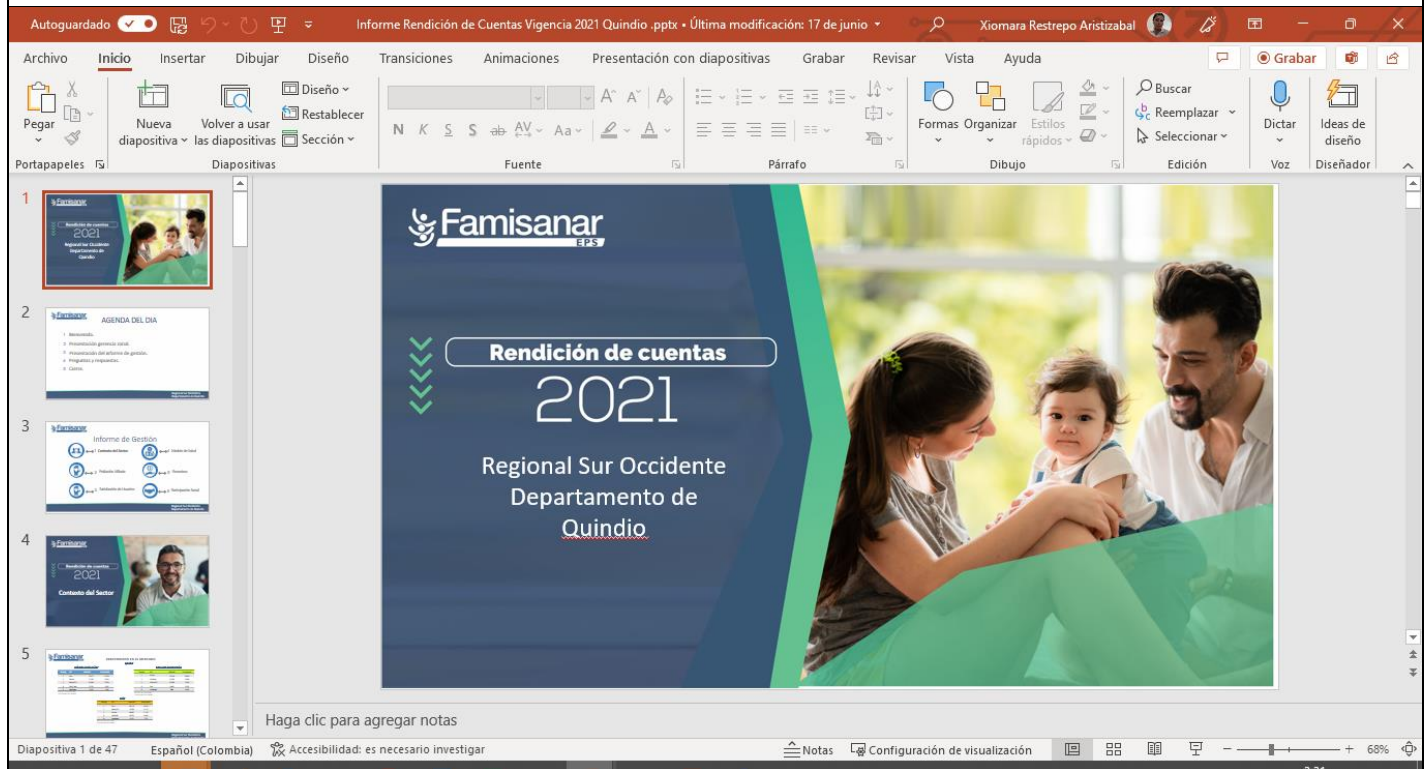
Autoguardado Informe Rendición de Cuentas Vigencia 2021 Quindio .pptx • Última modificación: 17 de junio Xiomara Restrepo Aristizabal

Archivo Inicio Insertar Dibujar Diseño Transiciones Animaciones Presentación con diapositivas Grabar Revisar Vista Ayuda Grabar

Pegar Nueva diapositiva Volver a usar las diapositivas Diseño Restablecer Sección Formas Organizar Estilos rápidos Buscar Reemplazar Seleccionar Dictar Ideas de diseño

Portapapeles Diapositivas Fuente Párrafo Dibujo Edición Voz Diseñador

1
Famisanar
Rendición de cuentas
2021
Regional Sur Occidente Departamento de Quindio

2
Famisanar
AGENDA DEL DIA

3
Famisanar
Informe de Gestión

4
Famisanar
Rendición de cuentas
2021
Contexto del Sector

5
Famisanar

Famisanar EPS

Rendición de cuentas
2021
Regional Sur Occidente Departamento de Quindio

Haga clic para agregar notas

Diapositiva 1 de 47 Español (Colombia) Accesibilidad: es necesario investigar Notas Configuración de visualización 68%